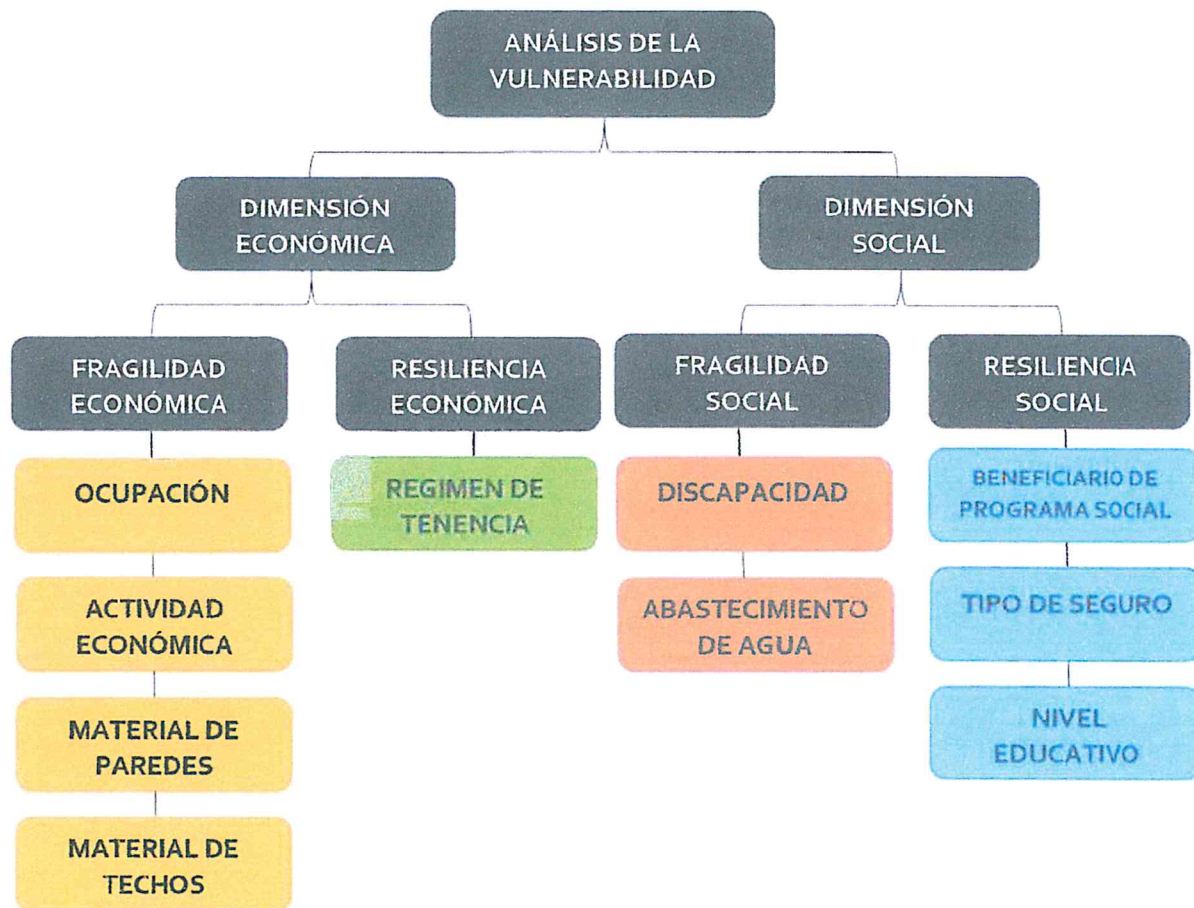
ANÁLISIS DE LA VULNERABILIDAD

DIMENSIÓN ECONÓMICA

DIMENSIÓN SOCIAL

FRAGILIDAD ECONÓMICA

RESILIENCIA ECONÓMICA

FRAGILIDAD SOCIAL

RESILIENCIA SOCIAL

OCUPACIÓN

ACTIVIDAD ECONÓMICA

MATERIAL DE PAREDES

MATERIAL DE TECHOS

REGIMEN DE TENENCIA

DISCAPACIDAD

ABASTECIMIENTO DE AGUA

BENEFICIARIO DE PROGRAMA SOCIAL

TIPO DE SEGURO

NIVEL EDUCATIVO